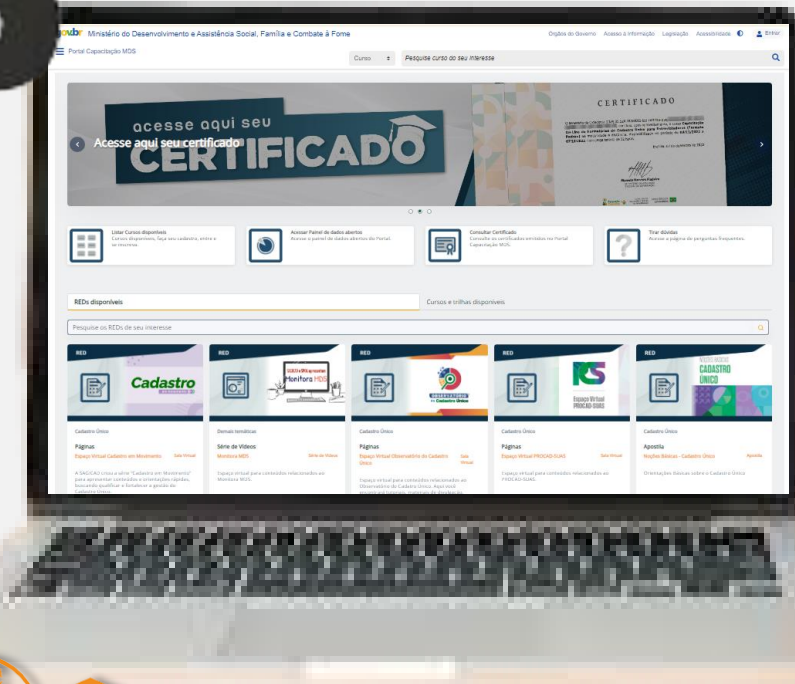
gov.br Ministério do Desenvolvimento e Assistência Social, Família e Combate à Fome

Órgãos do Governo Acesso à Informação Legislação Acessibilidade Entrar

Portal Capacitação MDS

Cursos Pesquise curso do seu interesse

acesse aqui seu CERTIFICADO

Acesse aqui seu certificado

CERTIFICADO

Listar Cursos disponíveis
Cursos disponíveis, faça seu cadastro, entre e se inscreva.

Acessar Painel de dados abertos
Acesse o painel de dados abertos do Portal.

Consultar Certificado
Consulte os certificados emitidos no Portal Capacitação MDS.

Tirar dúvidas
Acesse a página de perguntas frequentes.

REDs disponíveis

Cursos e trilhas disponíveis

Pesquise os REDs de seu interesse

RED
Cadastro
Cadastro Único
Páginas
Espaço Virtual Cadastro em Movimento
Sala Virtual
A SAGICAD Lança a série "Cadastro em Movimento" para apresentar conteúdos e orientações rápidas, buscando qualificar e fortalecer a gestão do Cadastro Único.

RED
Monitora MDS
Demais temáticas
Série de Vídeos
Monitora MDS
Série de Vídeos
Espaço virtual para conteúdos relacionados ao Monitora MDS.

RED
Cadastro Único
Páginas
Espaço Virtual Observatório do Cadastro Único
Sala Virtual
Espaço virtual para conteúdos relacionados ao Observatório do Cadastro Único. Aqui você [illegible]

RED
Espaço Virtual PROCAD-SUAS
Cadastro Único
Páginas
Espaço Virtual PROCAD-SUAS
Sala Virtual
Espaço virtual para conteúdos relacionados ao PROCAD-SUAS.

RED
NOÇÕES BÁSICAS CADASTRO ÚNICO
Cadastro Único
Apostila
Noções Básicas - Cadastro Único
Apostila
Orientações básicas sobre o Cadastro Único.